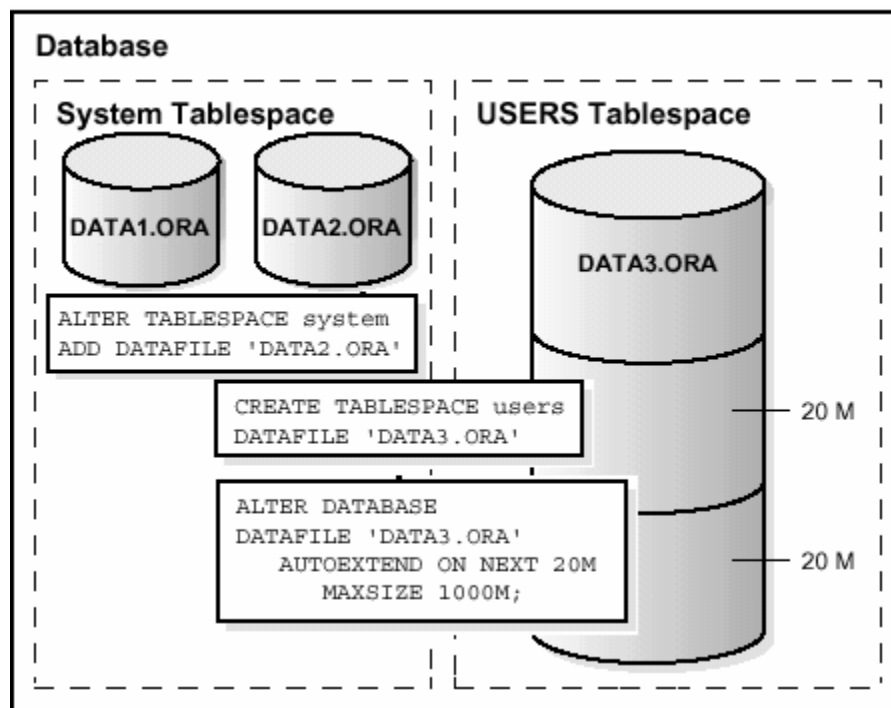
Database

System Tablespace

DATA1.ORA

DATA2.ORA

ALTER TABLESPACE system
ADD DATAFILE 'DATA2.ORA'

USERS Tablespace

DATA3.ORA

CREATE TABLESPACE users
DATAFILE 'DATA3.ORA'

20 M

ALTER DATABASE
DATAFILE 'DATA3.ORA'
AUTOEXTEND ON NEXT 20M
MAXSIZE 1000M;

20 M